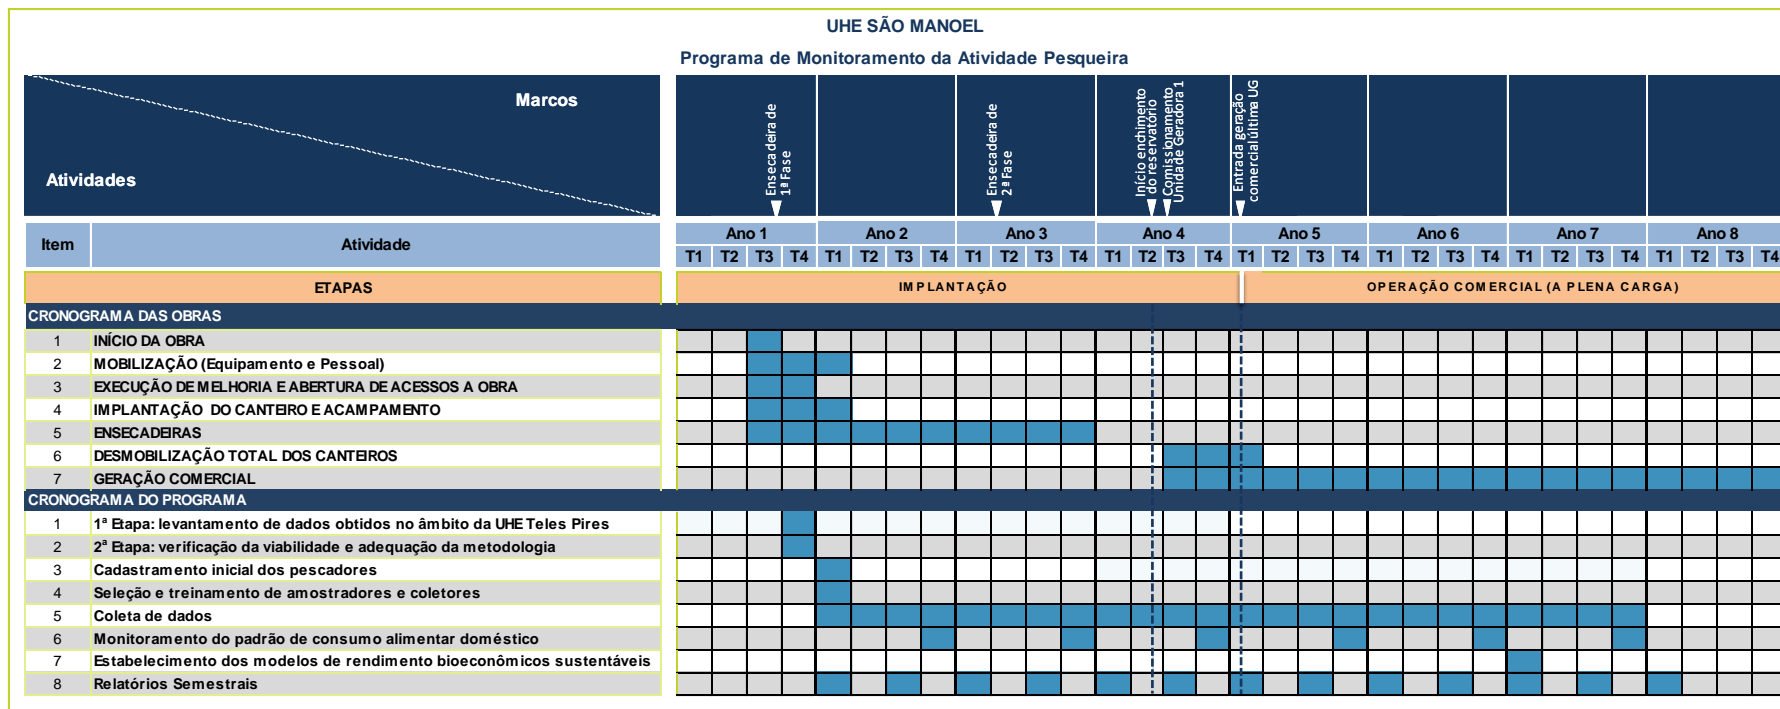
UHE SÃO MANOEL

Programa de Monitoramento da Atividade Pesqueira

Marcos

Atividades

Ensecadeira de 1ª Fase

Ensecadeira de 2ª Fase

Início enchimento do reservatório

Comissionamento Unidade Geradora 1

Entrada geração comercial última UG

| Item | Atividade | Ano 1 T1 | T2 | T3 | T4 | Ano 2 T1 | T2 | T3 | T4 | Ano 3 T1 | T2 | T3 | T4 | Ano 4 T1 | T2 | T3 | T4 | Ano 5 T1 | T2 | T3 | T4 | Ano 6 T1 | T2 | T3 | T4 | Ano 7 T1 | T2 | T3 | T4 | Ano 8 T1 | T2 | T3 | T4 |
|---|---|---|---|---|---|---|---|---|---|---|---|---|---|---|---|---|---|---|---|---|---|---|---|---|---|---|---|---|---|---|---|---|---|
| ETAPAS | | IMPLANTAÇÃO | | | | | | | | | | | | | | | | OPERAÇÃO COMERCIAL (A PLENA CARGA) | | | | | | | | | | | | | | | |
| CRONOGRAMA DAS OBRAS | | | | | | | | | | | | | | | | | | | | | | | | | | | | | | | | | |
| 1 | INÍCIO DA OBRA | | | | | | | | | | | | | | | | | | | | | | | | | | | | | | | | |
| 2 | MOBILIZAÇÃO (Equipamento e Pessoal) | | | | | | | | | | | | | | | | | | | | | | | | | | | | | | | | |
| 3 | EXECUÇÃO DE MELHORIA E ABERTURA DE ACESSOS A OBRA | | | | | | | | | | | | | | | | | | | | | | | | | | | | | | | | |
| 4 | IMPLANTAÇÃO DO CANTEIRO E ACAMPAMENTO | | | | | | | | | | | | | | | | | | | | | | | | | | | | | | | | |
| 5 | ENSECADEIRAS | | | | | | | | | | | | | | | | | | | | | | | | | | | | | | | | |
| 6 | DESMOBILIZAÇÃO TOTAL DOS CANTEIROS | | | | | | | | | | | | | | | | | | | | | | | | | | | | | | | | |
| 7 | GERAÇÃO COMERCIAL | | | | | | | | | | | | | | | | | | | | | | | | | | | | | | | | |
| CRONOGRAMA DO PROGRAMA | | | | | | | | | | | | | | | | | | | | | | | | | | | | | | | | | |
| 1 | 1ª Etapa: levantamento de dados obtidos no âmbito da UHE Teles Pires | | | | | | | | | | | | | | | | | | | | | | | | | | | | | | | | |
| 2 | 2ª Etapa: verificação da viabilidade e adequação da metodologia | | | | | | | | | | | | | | | | | | | | | | | | | | | | | | | | |
| 3 | Cadastramento inicial dos pescadores | | | | | | | | | | | | | | | | | | | | | | | | | | | | | | | | |
| 4 | Seleção e treinamento de amostradores e coletores | | | | | | | | | | | | | | | | | | | | | | | | | | | | | | | | |
| 5 | Coleta de dados | | | | | | | | | | | | | | | | | | | | | | | | | | | | | | | | |
| 6 | Monitoramento do padrão de consumo alimentar doméstico | | | | | | | | | | | | | | | | | | | | | | | | | | | | | | | | |
| 7 | Estabelecimento dos modelos de rendimento bioeconômicos sustentáveis | | | | | | | | | | | | | | | | | | | | | | | | | | | | | | | | |
| 8 | Relatórios Semestrais | | | | | | | | | | | | | | | | | | | | | | | | | | | | | | | | |